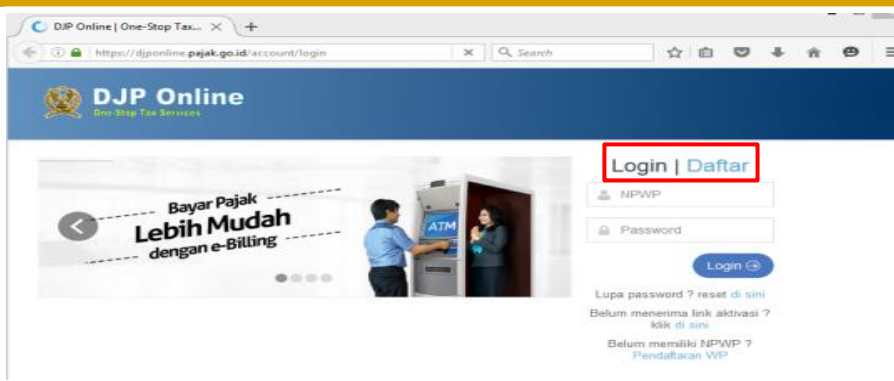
DJP Online | One-Stop Tax... ×
+
https://djponline.pajak.go.id/account/login
Search

DJP Online
One-Stop Tax Services

Bayar Pajak
Lebih Mudah
dengan e-Billing
ATM

Login | Daftar
NPWP
Password
Login
Lupa password ? reset di sini
Belum menerima link aktivasi ? klik di sini
Belum memiliki NPWP ? Pendaftaran WP